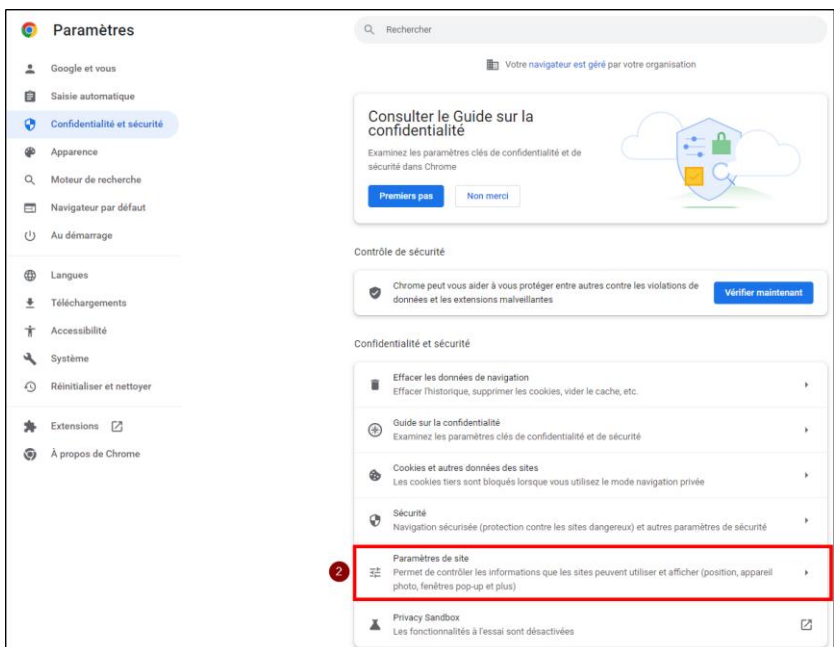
Paramètres

Google et vous
Saisie automatique
Confidentialité et sécurité
Apparence
Moteur de recherche
Navigateur par défaut
Au démarrage

Langues
Téléchargements
Accessibilité
Système
Réinitialiser et nettoyer

Extensions
À propos de Chrome

Rechercher

Votre navigateur est géré par votre organisation

Consulter le Guide sur la confidentialité
Examinez les paramètres clés de confidentialité et de sécurité dans Chrome
Premiers pas
Non merci

Contrôle de sécurité

Chrome peut vous aider à vous protéger entre autres contre les violations de données et les extensions malveillantes
Vérifier maintenant

Confidentialité et sécurité

Effacer les données de navigation
Effacer l'historique, supprimer les cookies, vider le cache, etc.

Guide sur la confidentialité
Examinez les paramètres clés de confidentialité et de sécurité

Cookies et autres données des sites
Les cookies tiers sont bloqués lorsque vous utilisez le mode navigation privée

Sécurité
Navigation sécurisée (protection contre les sites dangereux) et autres paramètres de sécurité

2
Paramètres de site
Permet de contrôler les informations que les sites peuvent utiliser et afficher (position, appareil photo, fenêtres pop-up et plus)

Privacy Sandbox
Les fonctionnalités à l'essai sont désactivées